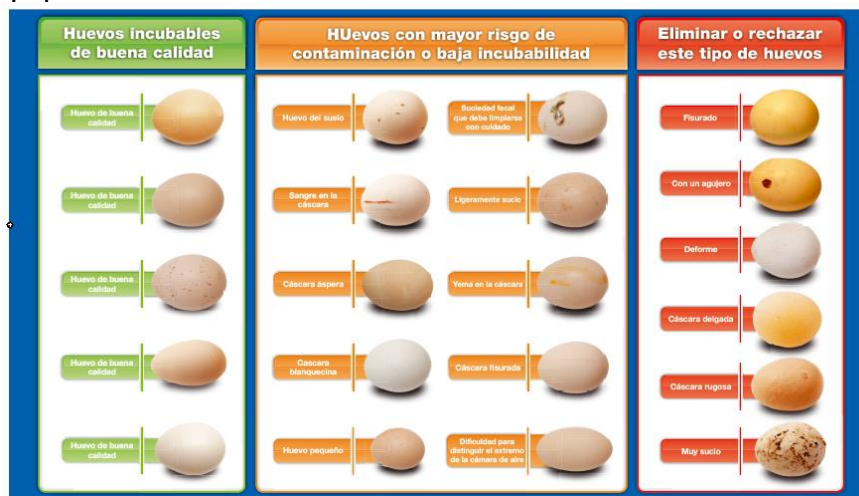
Huevos incubables de buena calidad

Huevo de buena calidad

Huevo de buena calidad

Huevo de buena calidad

Huevo de buena calidad

Huevo de buena calidad

HUevos con mayor risgo de contaminación o baja incubabilidad

Huevo del suelo

Suciedad fecal que debe limpiarse con cuidado

Sangre en la cáscara

Ligeramente sucio

Cáscara áspera

Yema en la cáscara

Cascara blanquecina

Cáscara fisurada

Huevo pequeño

Dificultad para distinguir el extremo de la cámara de aire

Eliminar o rechazar este tipo de huevos

Fisurado

Con un agujero

Deforme

Cáscara delgada

Cáscara rugosa

Muy sucio